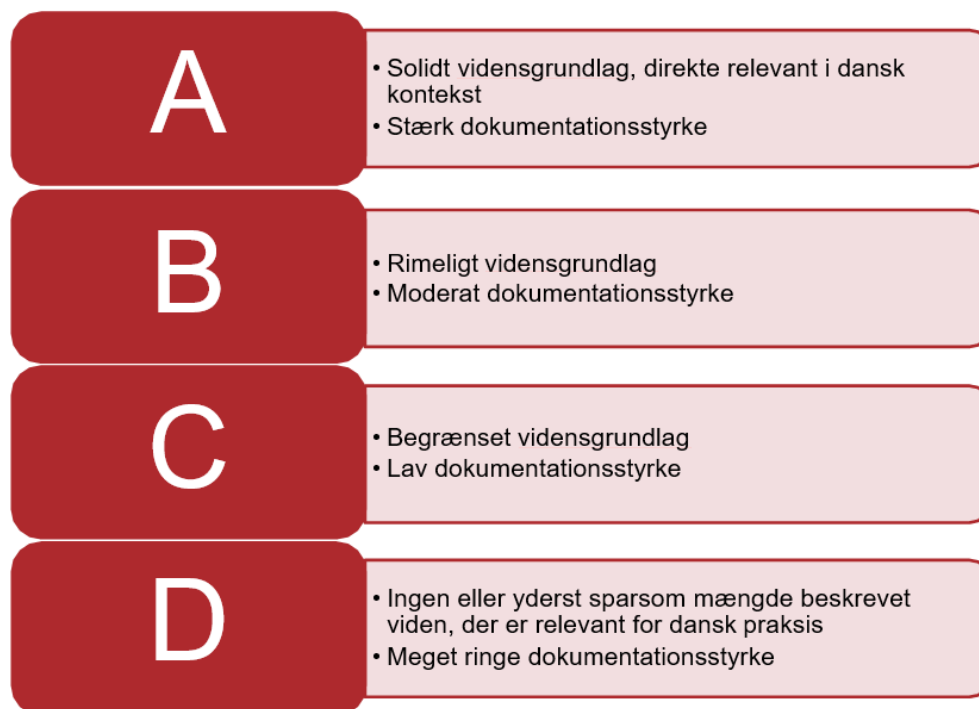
A

• Solidt vidensgrundlag, direkte relevant i dansk kontekst
• Stærk dokumentationsstyrke

B

• Rimeligt vidensgrundlag
• Moderat dokumentationsstyrke

C

• Begrænset vidensgrundlag
• Lav dokumentationsstyrke

D

• Ingen eller yderst sparsom mængde beskrevet viden, der er relevant for dansk praksis
• Meget ringe dokumentationsstyrke